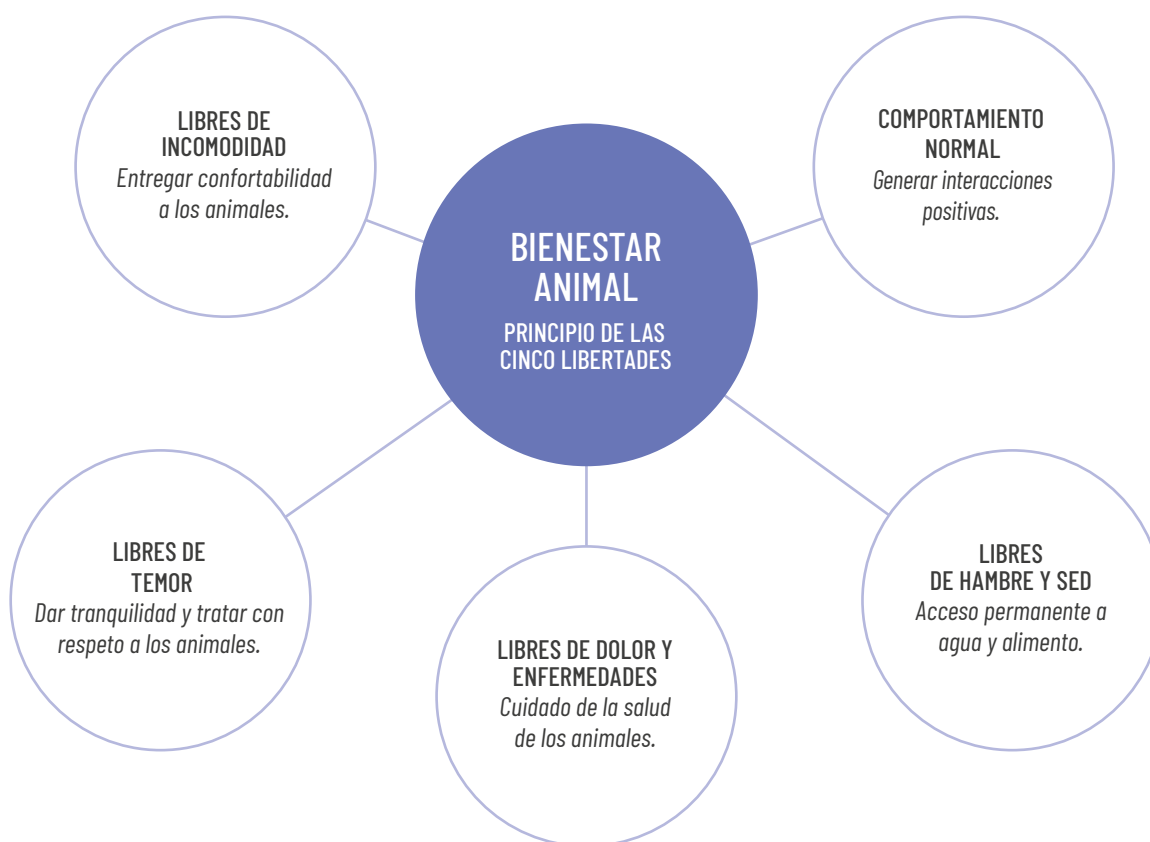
BIENESTAR ANIMAL
PRINCIPIO DE LAS CINCO LIBERTADES

LIBRES DE INCOMODIDAD
*Entregar confortabilidad a los animales.*

COMPORTAMIENTO NORMAL
*Generar interacciones positivas.*

LIBRES DE TEMOR
*Dar tranquilidad y tratar con respeto a los animales.*

LIBRES DE DOLOR Y ENFERMEDADES
*Cuidado de la salud de los animales.*

LIBRES DE HAMBRE Y SED
*Acceso permanente a agua y alimento.*